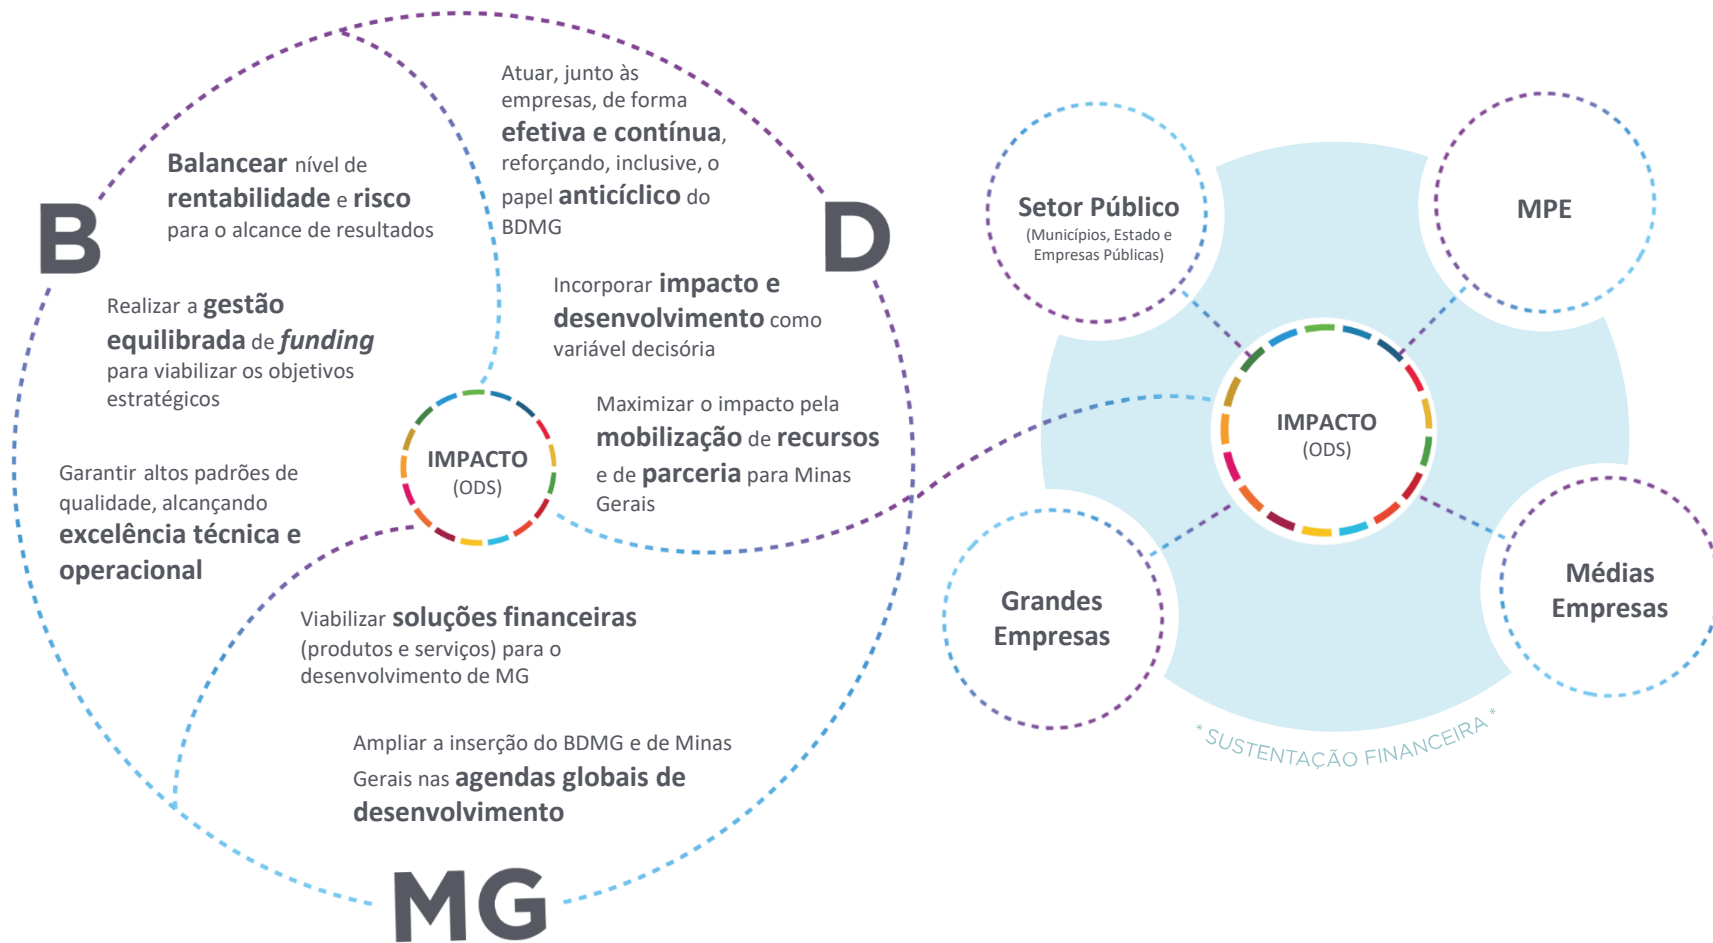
B

Balancear nível de rentabilidade e risco para o alcance de resultados

Realizar a gestão equilibrada de *funding* para viabilizar os objetivos estratégicos

Garantir altos padrões de qualidade, alcançando excelência técnica e operacional

Atuar, junto às empresas, de forma efetiva e contínua, reforçando, inclusive, o papel anticíclico do BDMG

D

Incorporar impacto e desenvolvimento como variável decisória

IMPACTO (ODS)

Maximizar o impacto pela mobilização de recursos e de parceria para Minas Gerais

Viabilizar soluções financeiras (produtos e serviços) para o desenvolvimento de MG

Ampliar a inserção do BDMG e de Minas Gerais nas agendas globais de desenvolvimento

MG

Setor Público
(Municípios, Estado e Empresas Públicas)

MPE

IMPACTO (ODS)

Grandes Empresas

Médias Empresas

* SUSTENTAÇÃO FINANCEIRA *